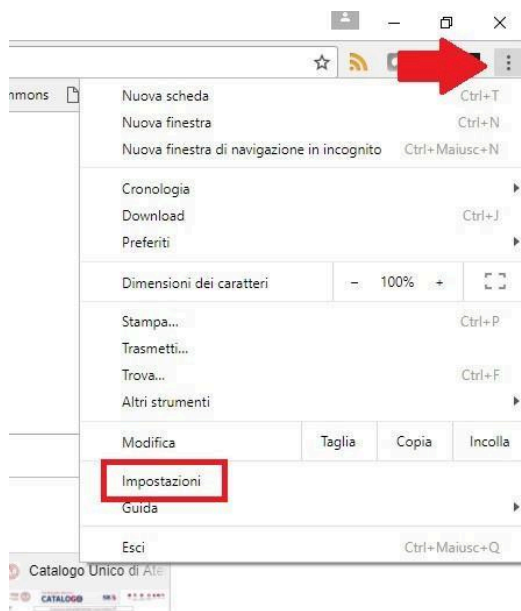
nmons

Nuova scheda Ctrl+T
Nuova finestra Ctrl+N
Nuova finestra di navigazione in incognito Ctrl+Maiusc+N

Cronologia
Download Ctrl+J
Preferiti

Dimensioni dei caratteri - 100% +

Stampa... Ctrl+P
Trasmetti...
Trova... Ctrl+F
Altri strumenti

Modifica Taglia Copia Incolla

Impostazioni
Guida

Esci Ctrl+Maiusc+Q

Catalogo Unico di Ale
CATALOGO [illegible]